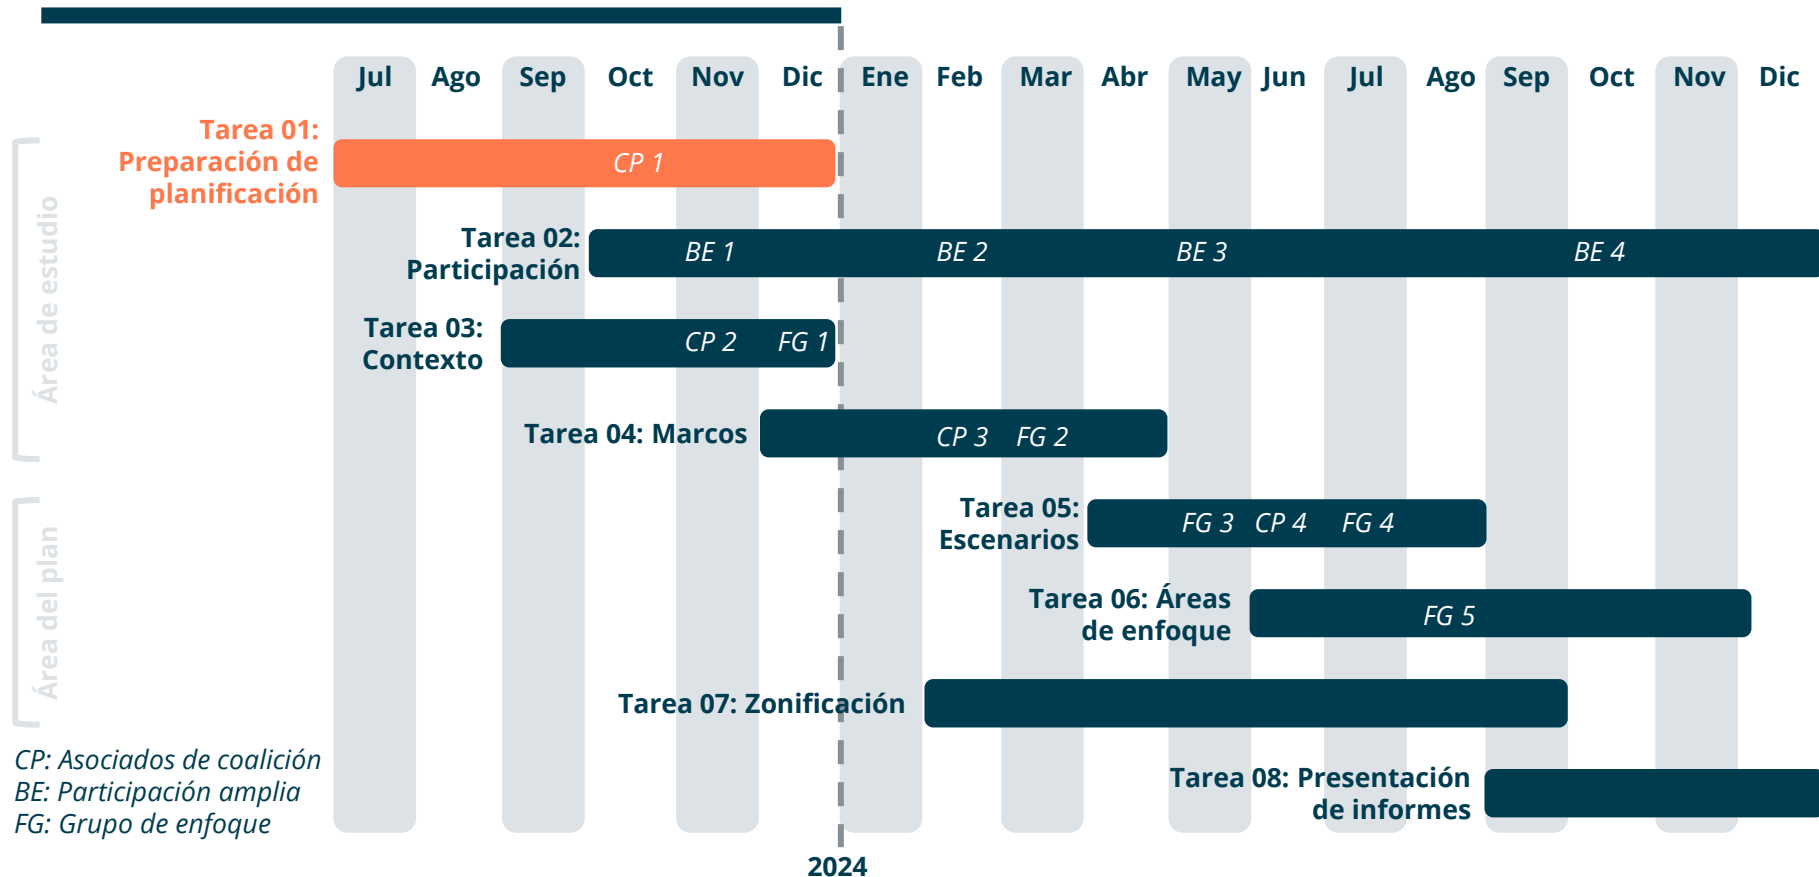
Jul Ago Sep Oct Nov Dic Ene Feb Mar Abr May Jun Jul Ago Sep Oct Nov Dic

Área de estudio

Tarea 01: Preparación de planificación
CP 1

Tarea 02: Participación
BE 1 BE 2 BE 3 BE 4

Tarea 03: Contexto
CP 2 FG 1

Tarea 04: Marcos
CP 3 FG 2

Área del plan

Tarea 05: Escenarios
FG 3 CP 4 FG 4

Tarea 06: Áreas de enfoque
FG 5

Tarea 07: Zonificación

Tarea 08: Presentación de informes

CP: Asociados de coalición
BE: Participación amplia
FG: Grupo de enfoque

2024